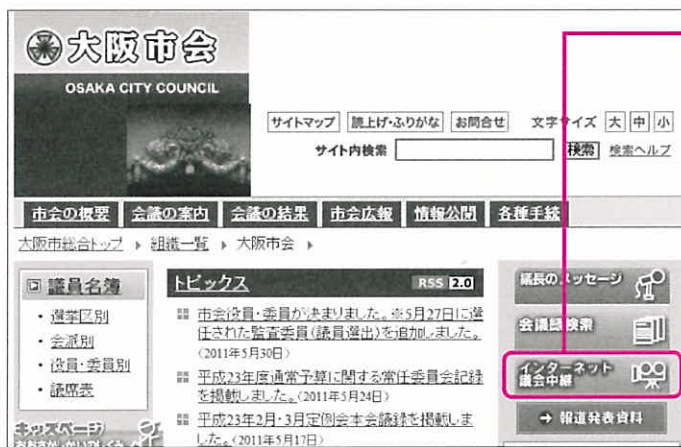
大阪市会
OSAKA CITY COUNCIL

サイトマップ　読上げ・ふりがな　お問合せ　文字サイズ　大　中　小
サイト内検索　検索　検索ヘルプ

市会の概要　会議の案内　会議の結果　市会広報　情報公開　各種手続

大阪市総合トップ ▸ 組織一覧 ▸ 大阪市会 ▸

議員名簿
・選挙区別
・会派別
・役員・委員別
・議席表

キッズページ
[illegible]

トピックス　RSS 2.0

市会役員・委員が決まりました。※5月27日に選任された監査委員（議員選出）を追加いたしました。（2011年5月30日）

平成23年度通常予算に関する常任委員会記録を掲載しました。（2011年5月24日）

平成23年2月・3月定例会本会議録を掲載しました。（2011年5月17日）

議長のメッセージ
会議録検索
インターネット議会中継
→ 報道発表資料